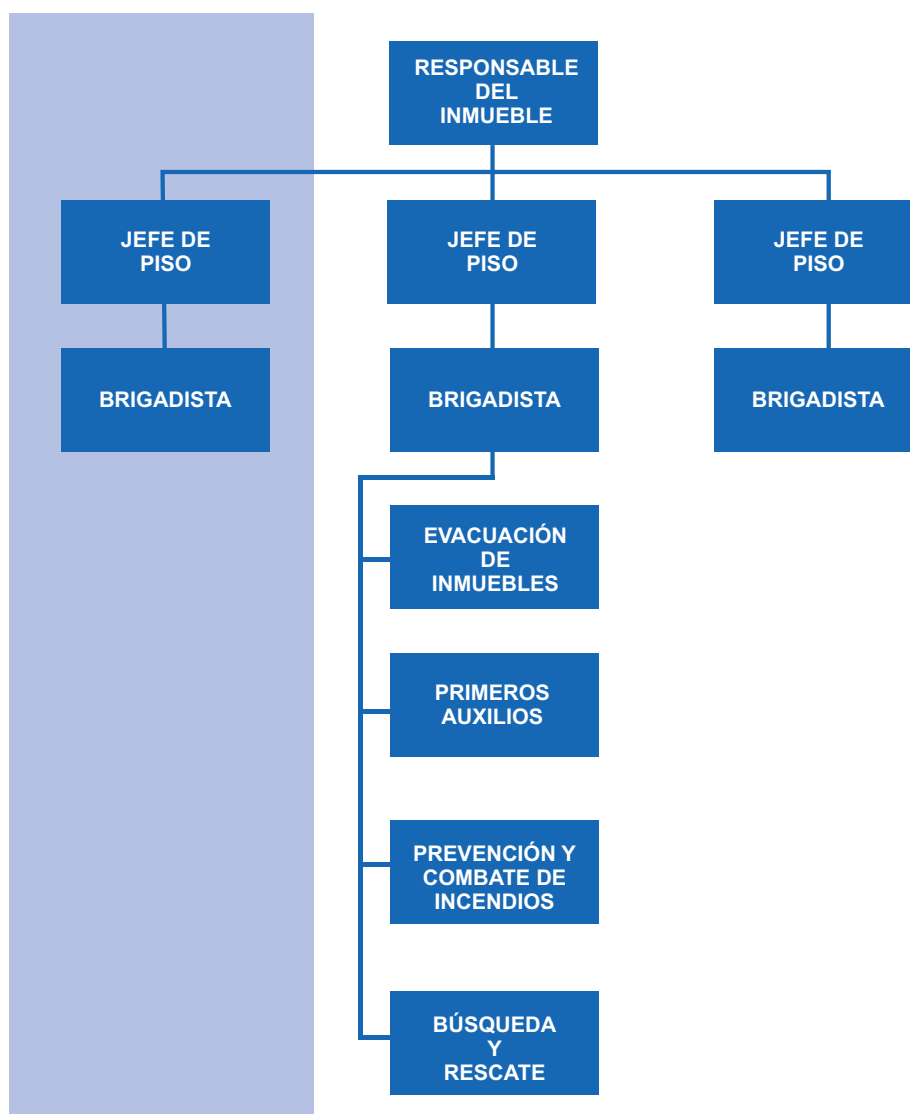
RESPONSABLE DEL INMUEBLE

JEFE DE PISO

JEFE DE PISO

JEFE DE PISO

BRIGADISTA

BRIGADISTA

BRIGADISTA

EVACUACIÓN DE INMUEBLES

PRIMEROS AUXILIOS

PREVENCIÓN Y COMBATE DE INCENDIOS

BÚSQUEDA Y RESCATE